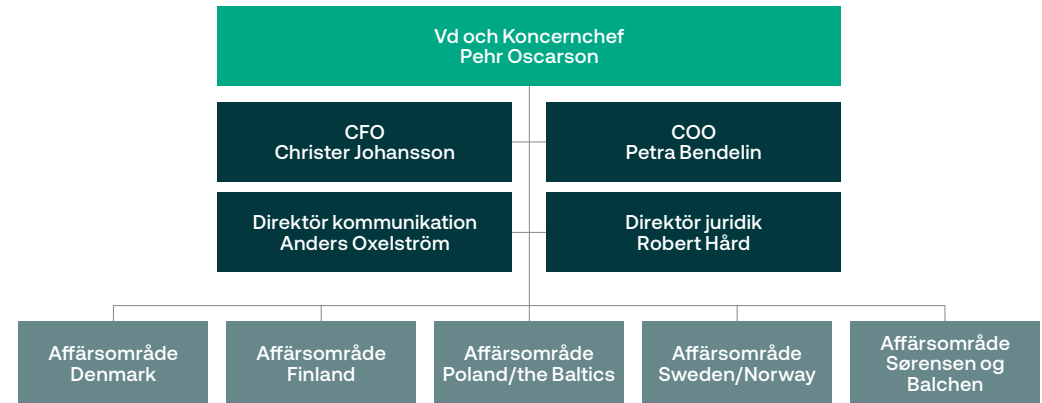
Vd och Koncernchef
Pehr Oscarson

CFO
Christer Johansson

COO
Petra Bendelin

Direktör kommunikation
Anders Oxelström

Direktör juridik
Robert Hård

Affärsområde
Denmark

Affärsområde
Finland

Affärsområde
Poland/the Baltics

Affärsområde
Sweden/Norway

Affärsområde
Sørensen og
Balchen